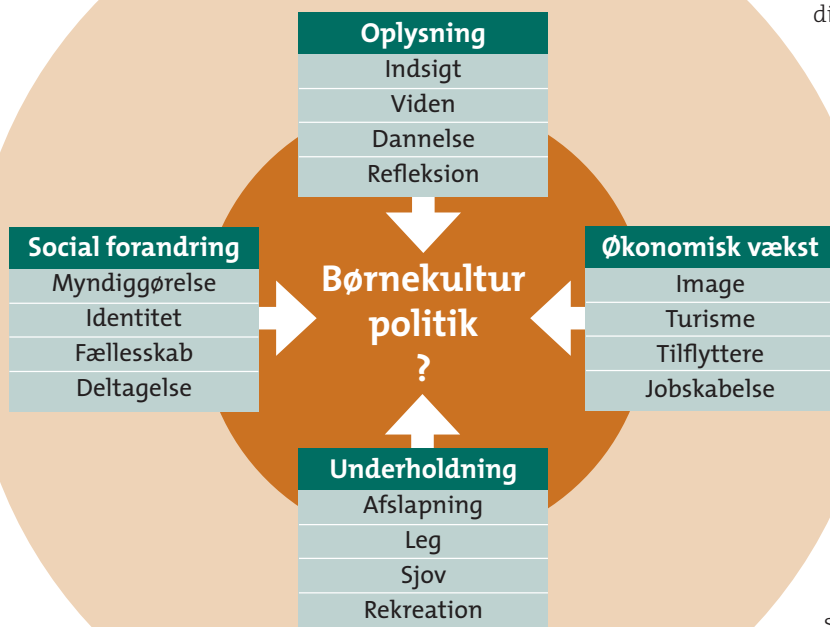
di

Oplysning
Indsigt
Viden
Dannelse
Refleksion

Social forandring
Myndiggørelse
Identitet
Fællesskab
Deltagelse

Børnekultur politik ?

Økonomisk vækst
Image
Turisme
Tilflyttere
Jobskabelse

Underholdning
Afslapning
Leg
Sjov
Rekreation

S